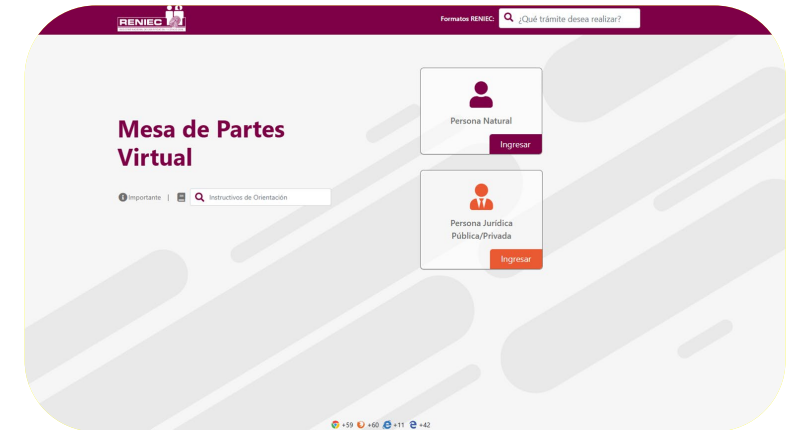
RENIEC

Formatos RENIEC: ¿Qué trámite desea realizar?

Mesa de Partes Virtual

Importante | Instructivos de Orientación

Persona Natural

Ingresar

Persona Jurídica Pública/Privada

Ingresar

+59 +60 +11 +42